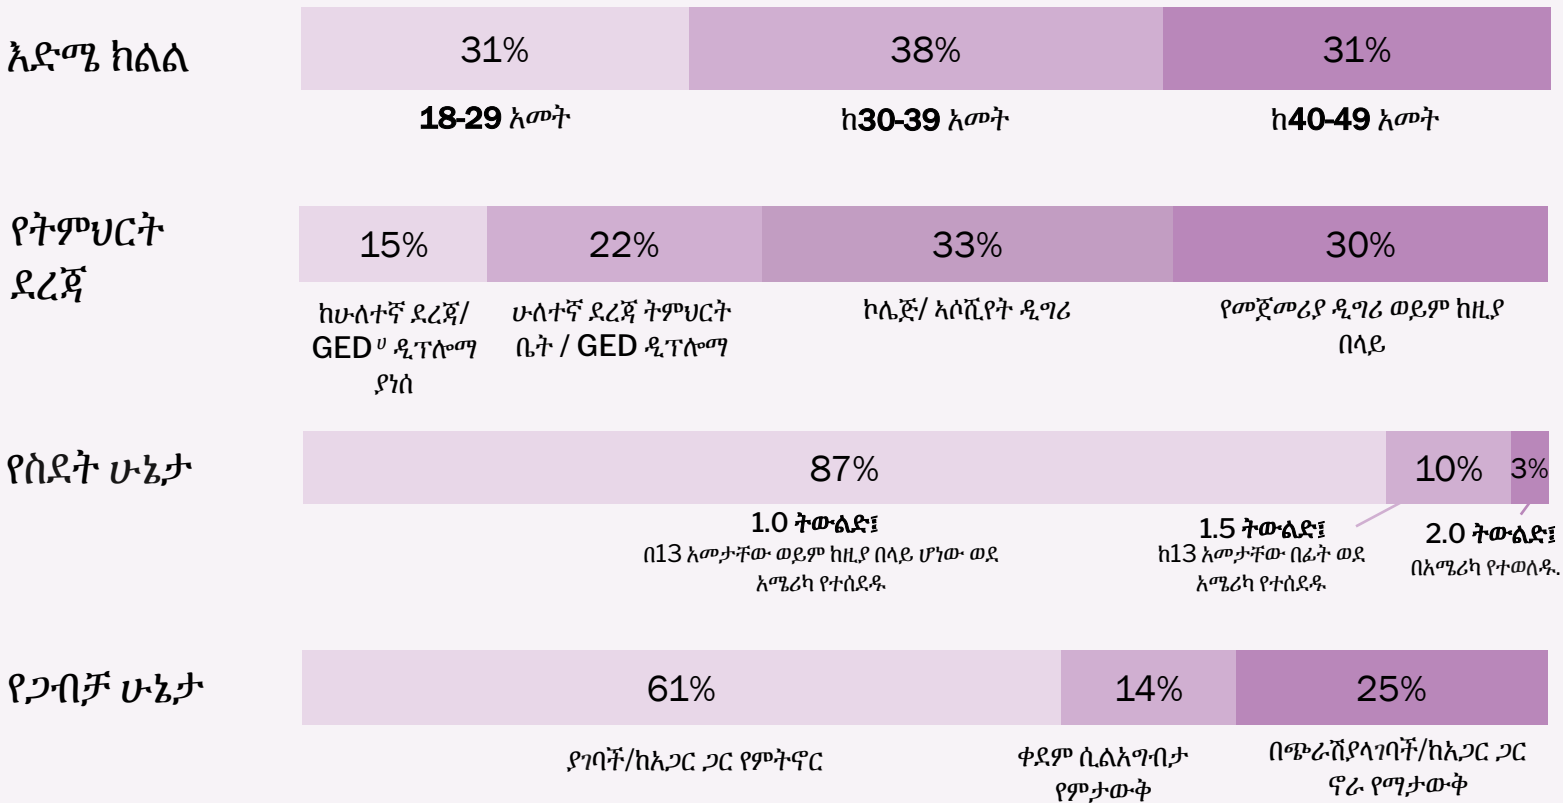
እድሜ ክልል

31% 38% 31%

18-29 አመት
ከ30-39 አመት
ከ40-49 አመት

የትምህርት ደረጃ

15% 22% 33% 30%

ከሁለተኛ ደረጃ/ GED ሀ ዲፕሎማ ያነሰ
ሁለተኛ ደረጃ ትምህርት ቤት / GED ዲፕሎማ
ኮሌጅ/ አሶሺየት ዲግሪ
የመጀመሪያ ዲግሪ ወይም ከዚያ በላይ

የስደት ሁኔታ

87% 10% 3%

1.0 ትውልድ፤
በ13 አመታቸው ወይም ከዚያ በላይ ሆነው ወደ አሜሪካ የተሰደዱ
1.5 ትውልድ፤
ከ13 አመታቸው በፊት ወደ አሜሪካ የተሰደዱ
2.0 ትውልድ፤
በአሜሪካ የተወለዱ

የጋብቻ ሁኔታ

61% 14% 25%

ያገባች/ከአጋር ጋር የምትኖር
ቀደም ሲልአግብታ የምታውቅ
በጭራሽያላገባች/ከአጋር ጋር ኖራ የማታውቅ